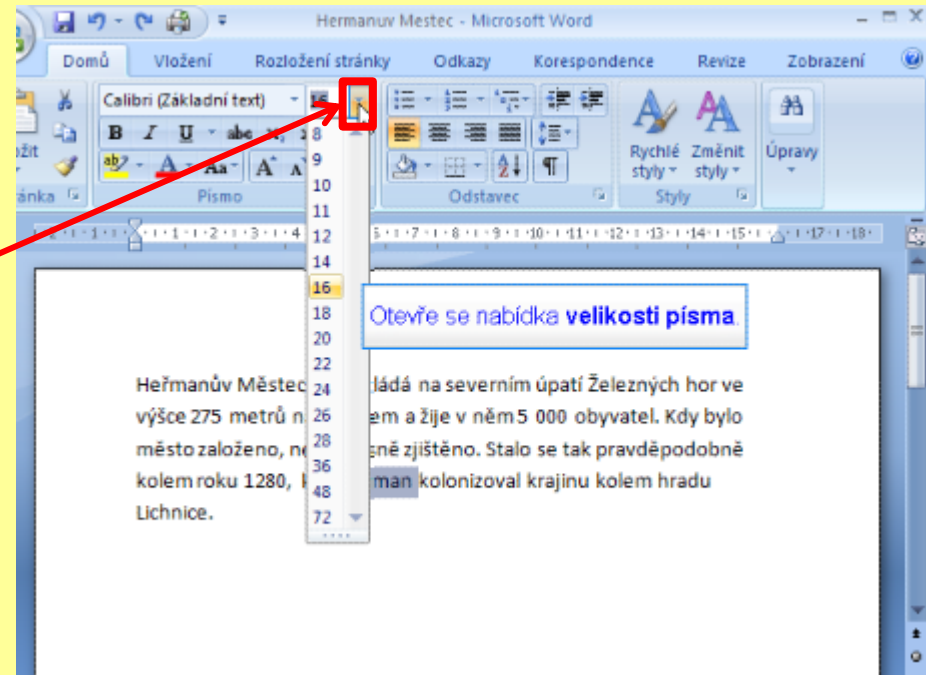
Hermanuv Mestec - Microsoft Word

Domů Vložení Rozložení stránky Odkazy Korespondence Revize Zobrazení

Calibri (Základní text)

Vložit

Schránka

Písmo

Odstavec

Rychlé styly

Změnit styly

Styly

Úpravy

8
9
10
11
12
14
16
18
20
22
24
26
28
36
48
72

Otevře se nabídka **velikosti písma**.

Heřmanův Městec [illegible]ládá na severním úpatí Železných hor ve výšce 275 metrů n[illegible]em a žije v něm 5 000 obyvatel. Kdy bylo město založeno, n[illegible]sně zjištěno. Stalo se tak pravděpodobně kolem roku 1280, k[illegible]man kolonizoval krajinu kolem hradu Lichnice.